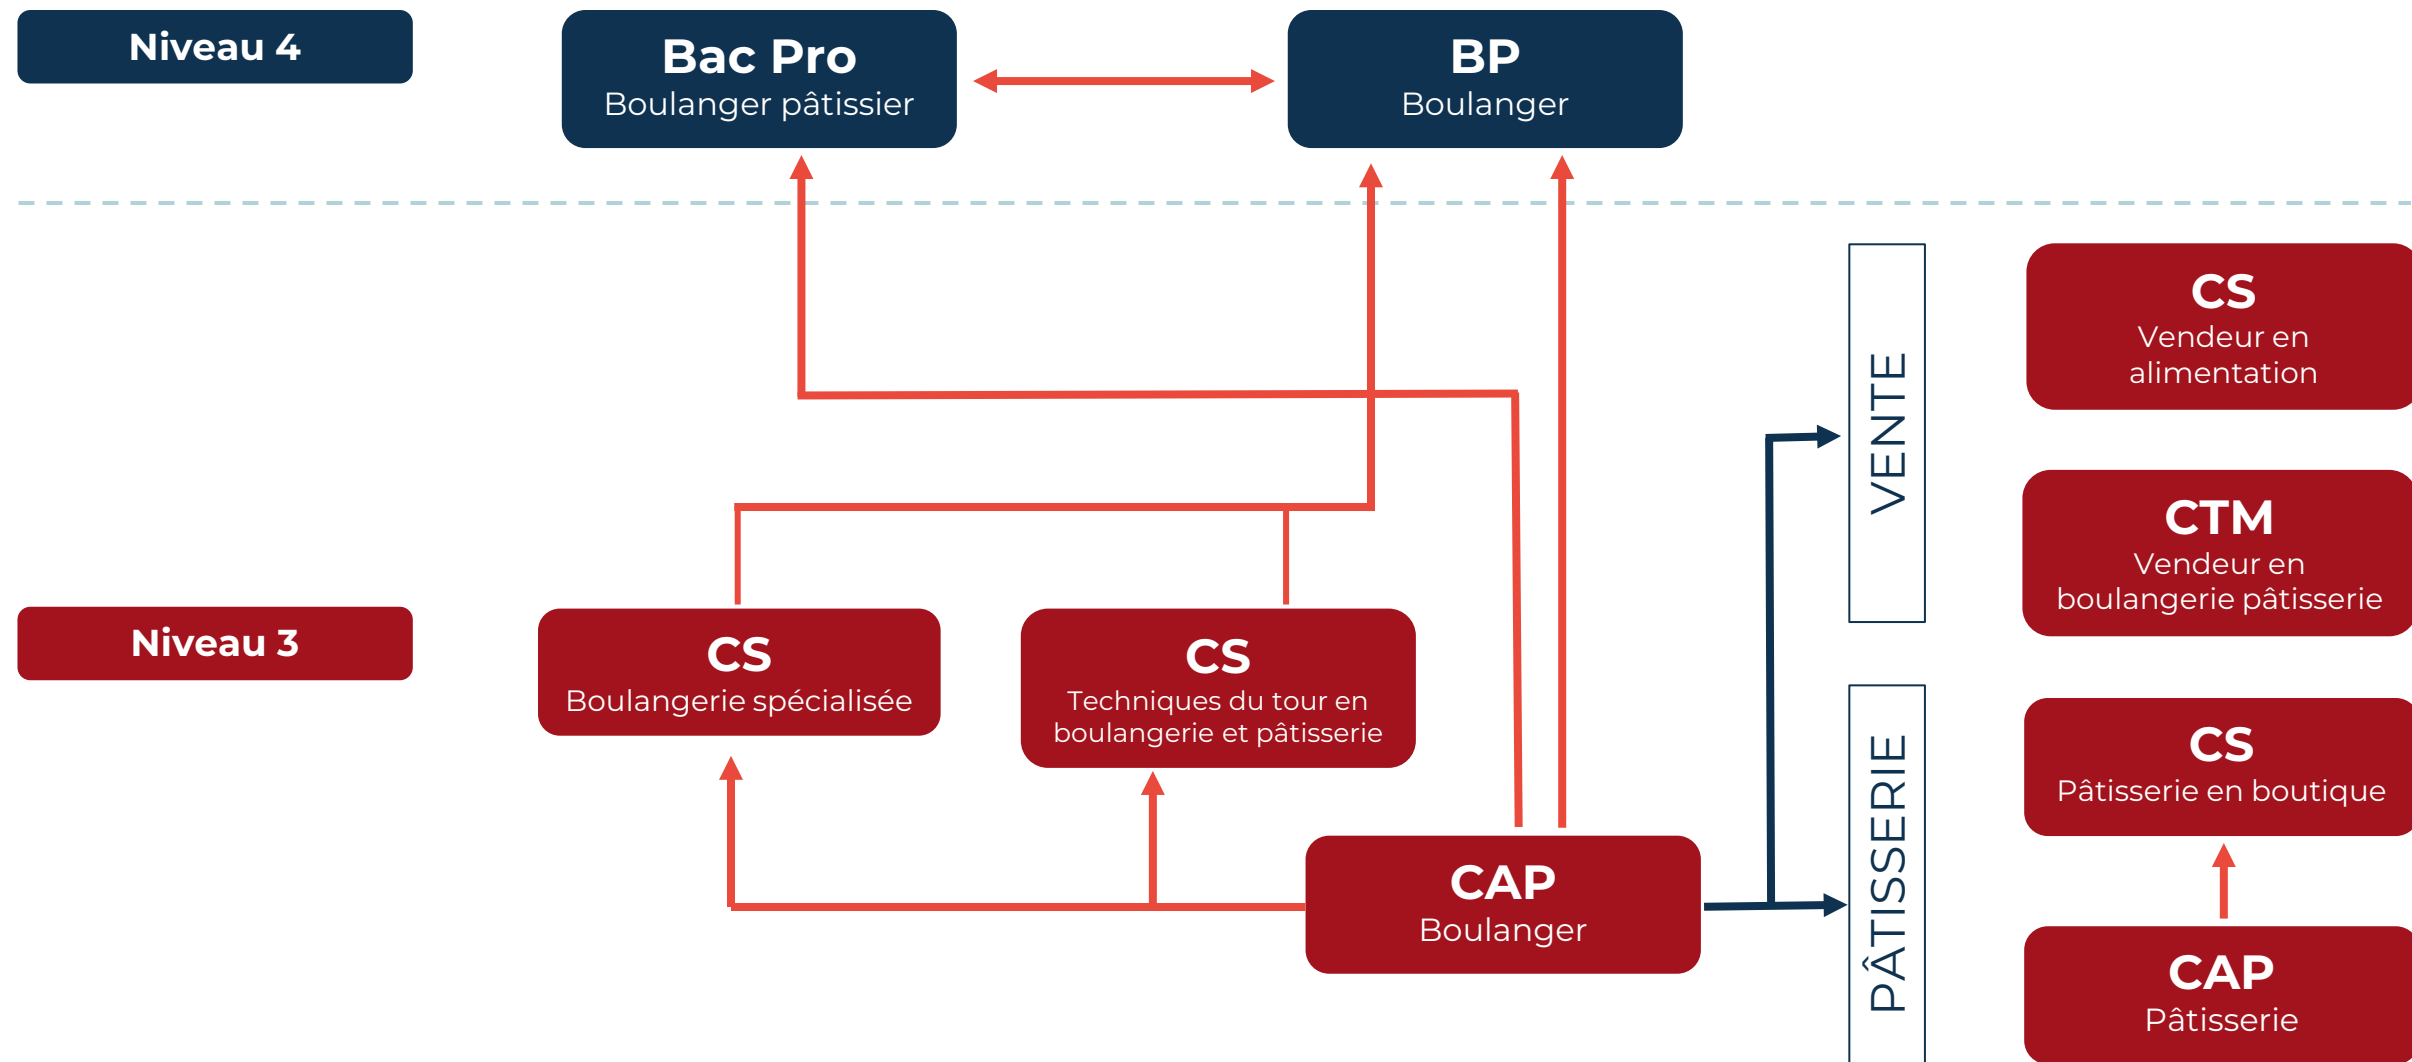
Niveau 4

Bac Pro
Boulanger pâtissier

BP
Boulanger

VENTE

CS
Vendeur en alimentation

CTM
Vendeur en boulangerie pâtisserie

Niveau 3

CS
Boulangerie spécialisée

CS
Techniques du tour en boulangerie et pâtisserie

PÂTISSERIE

CS
Pâtisserie en boutique

CAP
Boulanger

CAP
Pâtisserie